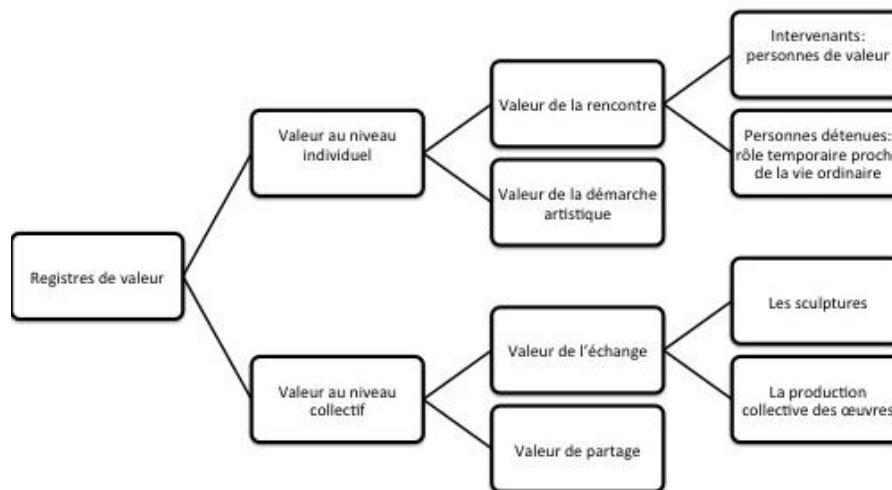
Registres de valeur

Valeur au niveau individuel

Valeur de la rencontre

Intervenants: personnes de valeur

Personnes détenues: rôle temporaire proch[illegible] de la vie ordinaire

Valeur de la démarche artistique

Valeur au niveau collectif

Valeur de l'échange

Les sculptures

La production collective des œuvres

Valeur de partage